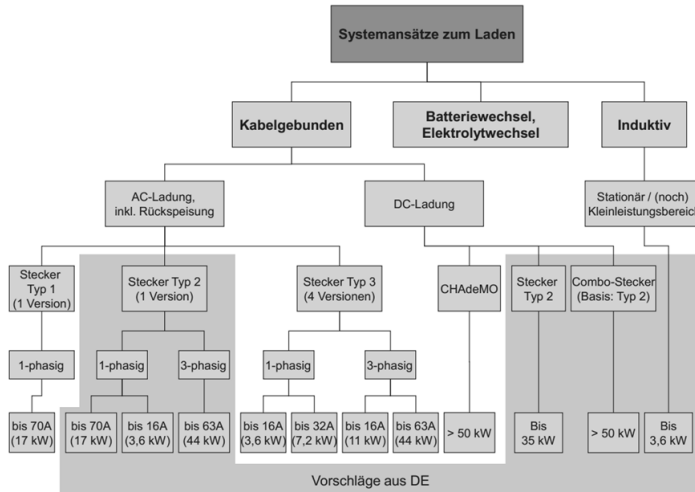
Systemansätze zum Laden

Kabelgebunden

Batteriewechsel, Elektrolytwechsel

Induktiv

AC-Ladung, inkl. Rückspeisung

DC-Ladung

Stationär / (noch) Kleinleistungsbereich

Stecker Typ 1 (1 Version)

Stecker Typ 2 (1 Version)

Stecker Typ 3 (4 Versionen)

CHAdeMO

Stecker Typ 2

Combo-Stecker (Basis: Typ 2)

1-phasig

1-phasig

3-phasig

1-phasig

3-phasig

bis 70A (17 kW)

bis 70A (17 kW)

bis 16A (3,6 kW)

bis 63A (44 kW)

bis 16A (3,6 kW)

bis 32A (7,2 kW)

bis 16A (11 kW)

bis 63A (44 kW)

> 50 kW

Bis 35 kW

> 50 kW

Bis 3,6 kW

Vorschläge aus DE